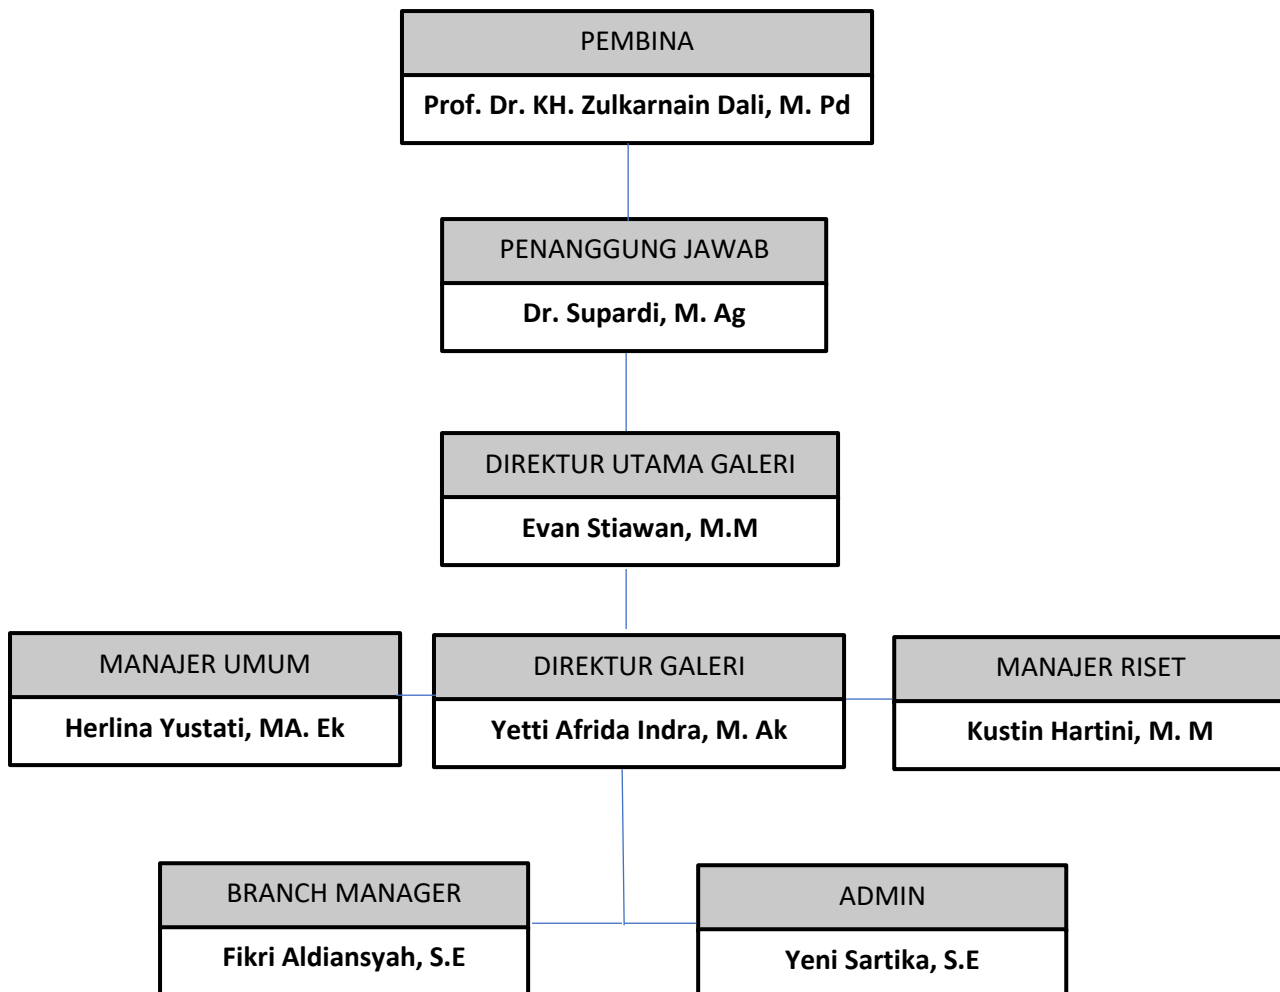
PEMBINA

Prof. Dr. KH. Zulkarnain Dali, M. Pd

PENANGGUNG JAWAB

Dr. Supardi, M. Ag

DIREKTUR UTAMA GALERI

Evan Stiawan, M.M

MANAJER UMUM

Herlina Yustati, MA. Ek

DIREKTUR GALERI

Yetti Afrida Indra, M. Ak

MANAJER RISET

Kustin Hartini, M. M

BRANCH MANAGER

Fikri Aldiansyah, S.E

ADMIN

Yeni Sartika, S.E